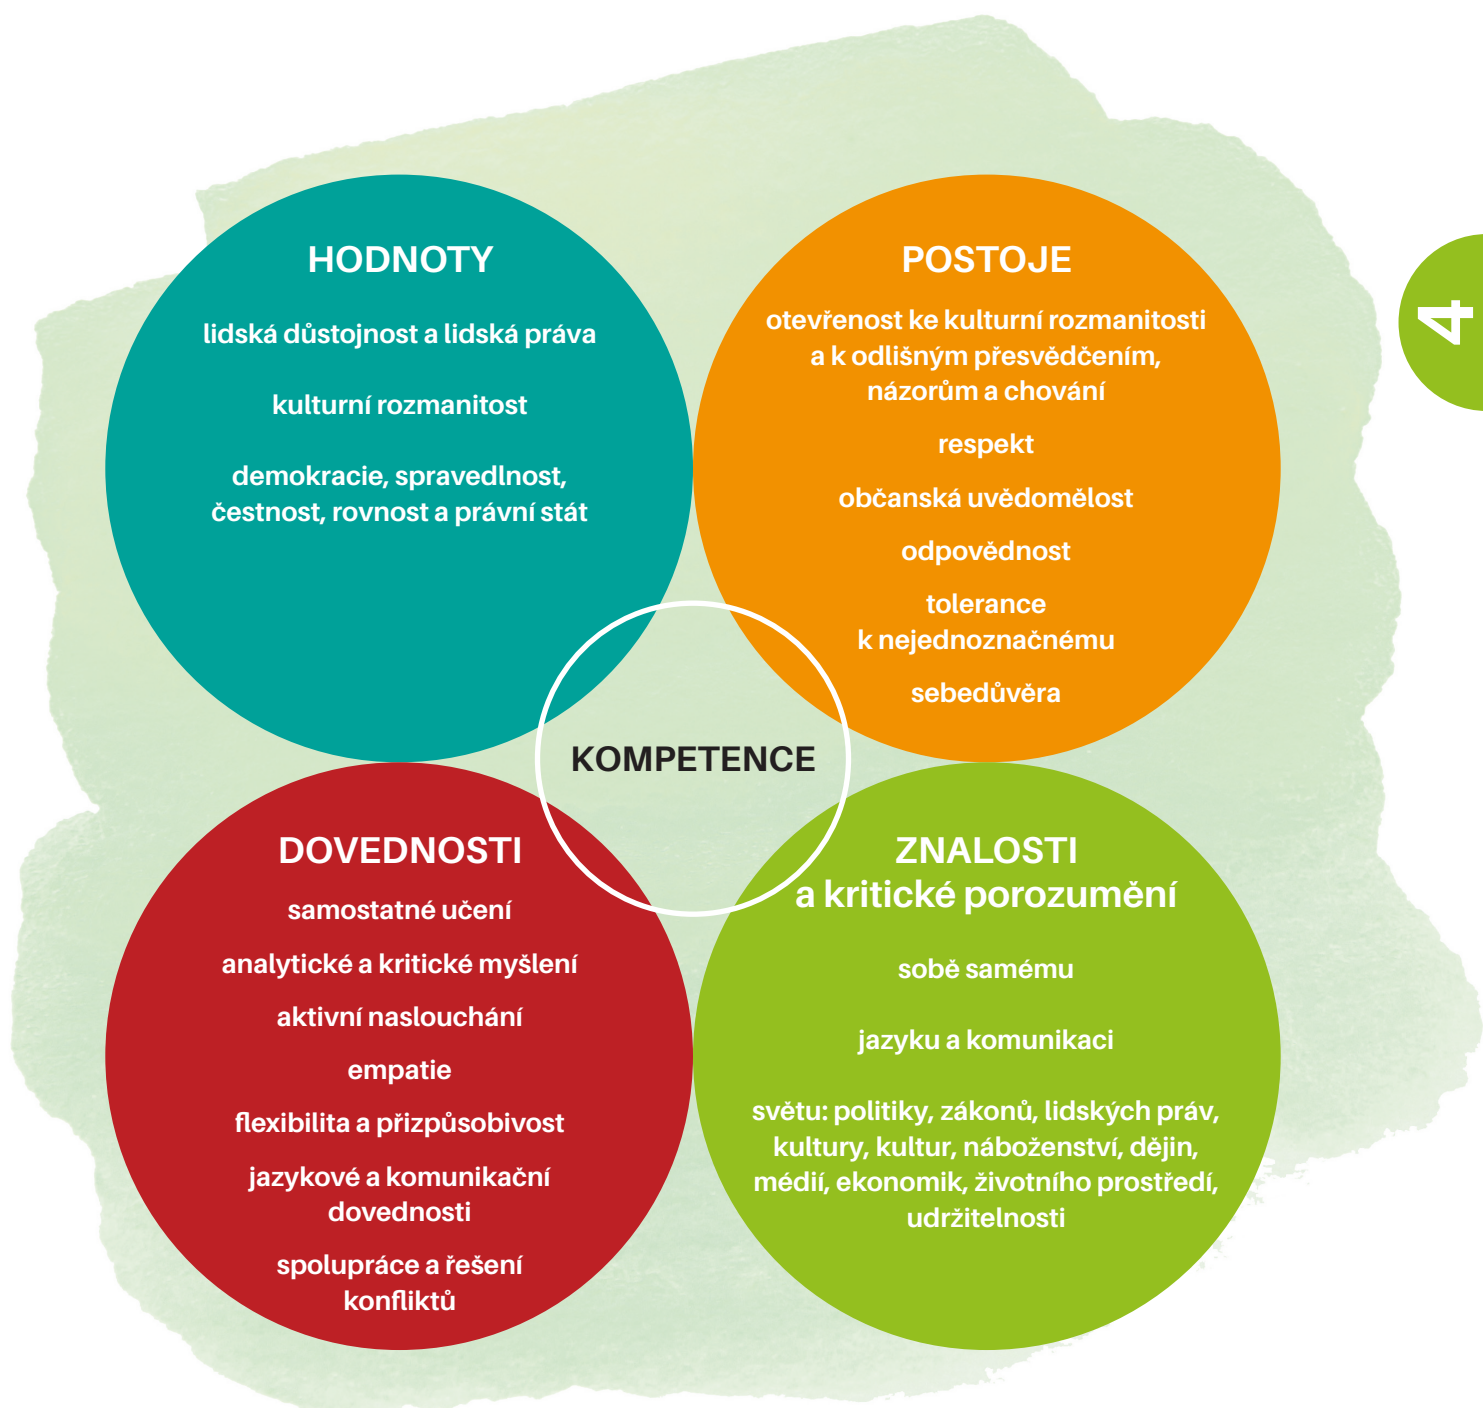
HODNOTY

lidská důstojnost a lidská práva

kulturní rozmanitost

demokracie, spravedlnost, čestnost, rovnost a právní stát

POSTOJE

otevřenost ke kulturní rozmanitosti a k odlišným přesvědčením, názorům a chování

respekt

občanská uvědomělost

odpovědnost

tolerance k nejednoznačnému

sebedůvěra

4

KOMPETENCE

DOVEDNOSTI

samostatné učení

analytické a kritické myšlení

aktivní naslouchání

empatie

flexibilita a přizpůsobivost

jazykové a komunikační dovednosti

spolupráce a řešení konfliktů

ZNALOSTI a kritické porozumění

sobě samému

jazyku a komunikaci

světu: politiky, zákonů, lidských práv, kultury, kultur, náboženství, dějin, médií, ekonomik, životního prostředí, udržitelnosti